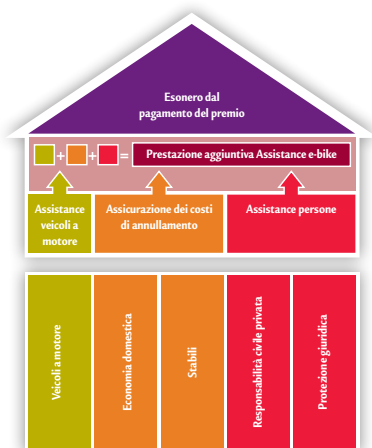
Esonero dal pagamento del premio

+ + = Prestazione aggiuntiva Assistance e-bike

Assistance veicoli a motore

Assicurazione dei costi di annullamento

Assistance persone

Veicoli a motore

Economia domestica

Stabili

Responsabilità civile privata

Protezione giuridica